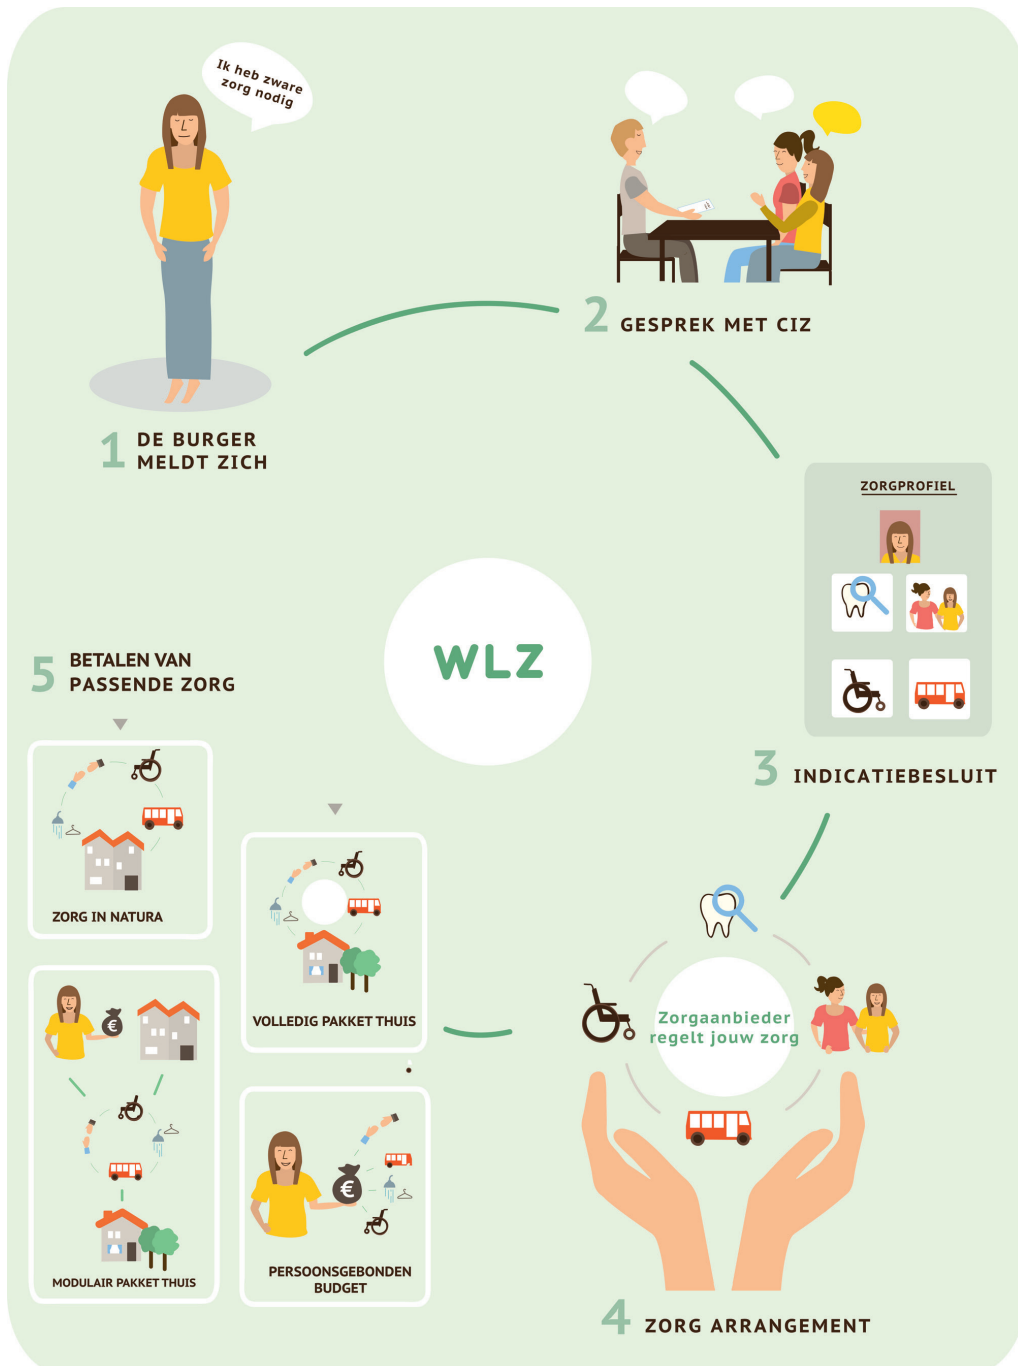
Ik heb zware zorg nodig

2 GESPREK MET CIZ

1 DE BURGER MELDT ZICH

ZORGPROFIEL

WLZ

5 BETALEN VAN PASSENDE ZORG

3 INDICATIEBESLUIT

ZORG IN NATURA

VOLLEDIG PAKKET THUIS

Zorgaanbieder regelt jouw zorg

MODULAIR PAKKET THUIS

PERSOONSGEBONDEN BUDGET

4 ZORG ARRANGEMENT